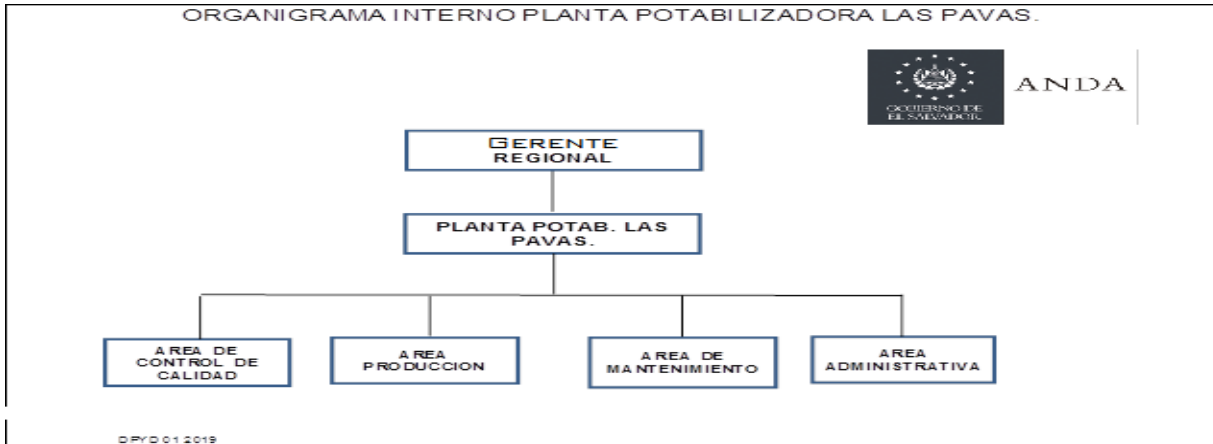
ORGANIGRAMA INTERNO PLANTA POTABILIZADORA LAS PAVAS.

GOBIERNO DE EL SALVADOR

ANDA

GERENTE REGIONAL

PLANTA POTAB. LAS PAVAS.

AREA DE CONTROL DE CALIDAD

AREA PRODUCCION

AREA DE MANTENIMIENTO

AREA ADMINISTRATIVA

DPYD 01 2019